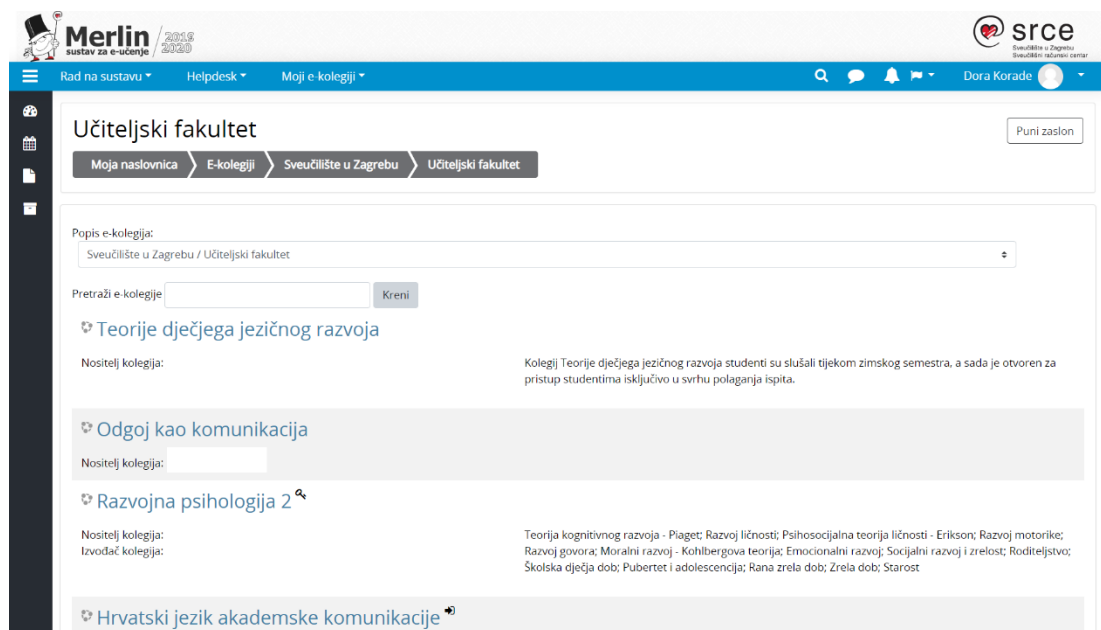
Merlin sustav za e-učenje 2019 2020

srce Sveučilište u Zagrebu Sveučilišni računski centar

Rad na sustavu ▾ Helpdesk ▾ Moji e-kolegiji ▾

Dora Korade

Učiteljski fakultet

Puni zaslon

Moja naslovnica E-kolegiji Sveučilište u Zagrebu Učiteljski fakultet

Popis e-kolegija:

Sveučilište u Zagrebu / Učiteljski fakultet

Pretraži e-kolegije Kreni

Teorije dječjega jezičnog razvoja

Nositelj kolegija:

Kolegij Teorije dječjega jezičnog razvoja studenti su slušali tijekom zimskog semestra, a sada je otvoren za pristup studentima isključivo u svrhu polaganja ispita.

Odgoj kao komunikacija

Nositelj kolegija:

Razvojna psihologija 2

Nositelj kolegija:
Izvođač kolegija:

Teorija kognitivnog razvoja - Piaget; Razvoj ličnosti; Psihosocijalna teorija ličnosti - Erikson; Razvoj motorike; Razvoj govora; Moralni razvoj - Kohlbergova teorija; Emocionalni razvoj; Socijalni razvoj i zrelost; Roditeljstvo; Školska dječja dob; Pubertet i adolescencija; Rana zrela dob; Zrela dob; Starost

Hrvatski jezik akademske komunikacije